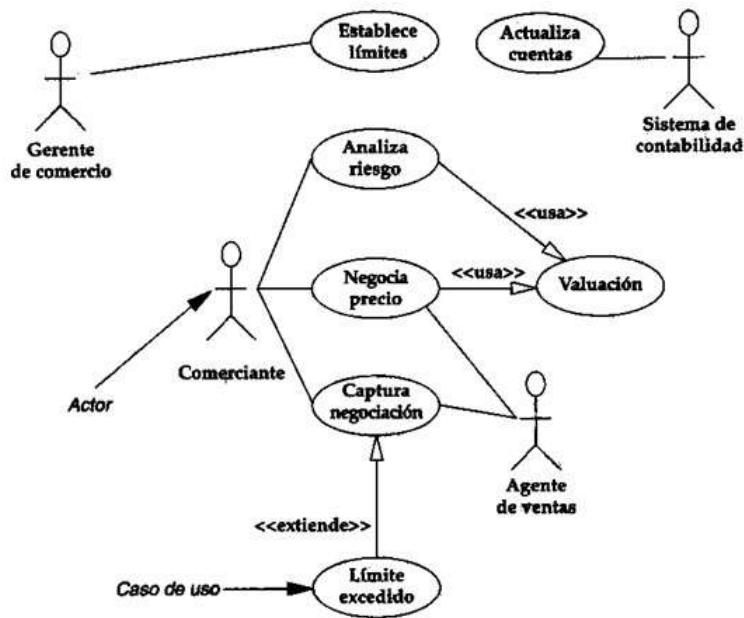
Establece límites

Actualiza cuentas

Gerente de comercio

Sistema de contabilidad

Analiza riesgo

<<usa>>

Negocia precio

<<usa>>

Valuación

Comerciante

Actor

Captura negociación

Agente de ventas

<<extiende>>

Caso de uso

Límite excedido